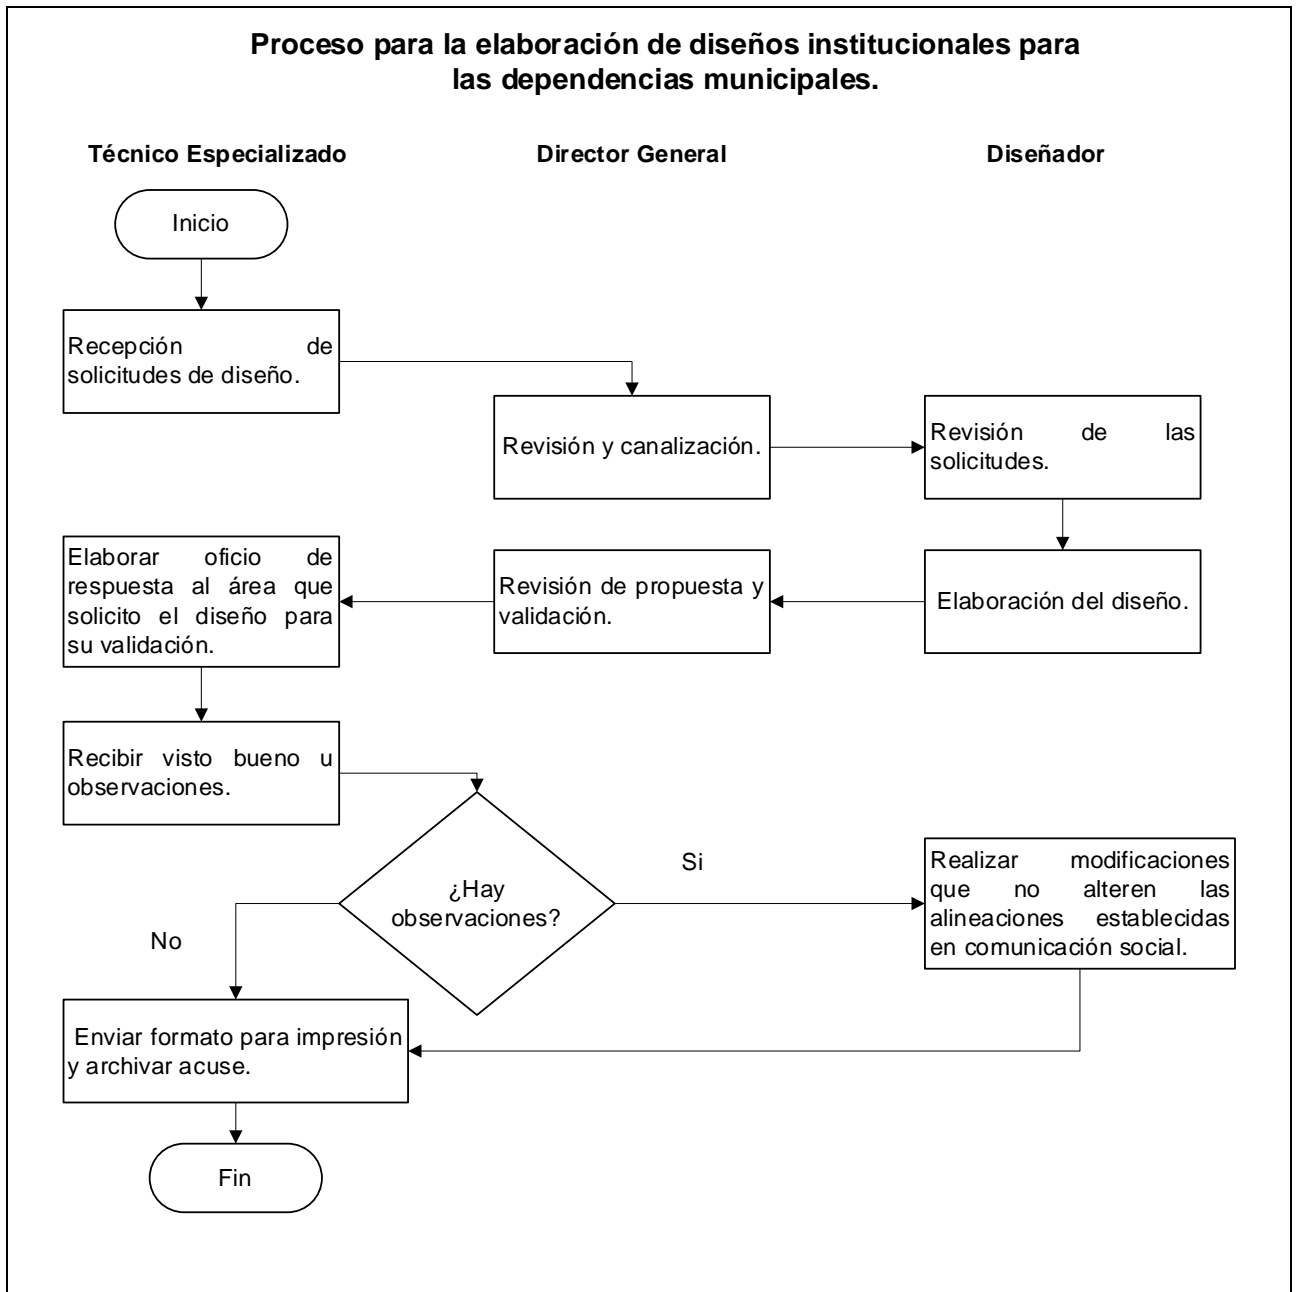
Proceso para la elaboración de diseños institucionales para las dependencias municipales.

Técnico Especializado

Director General

Diseñador

Inicio

Recepción de solicitudes de diseño.

Revisión y canalización.

Revisión de las solicitudes.

Elaboración del diseño.

Revisión de propuesta y validación.

Elaborar oficio de respuesta al área que solicito el diseño para su validación.

Recibir visto bueno u observaciones.

¿Hay observaciones?

Si

Realizar modificaciones que no alteren las alineaciones establecidas en comunicación social.

No

Enviar formato para impresión y archivar acuse.

Fin